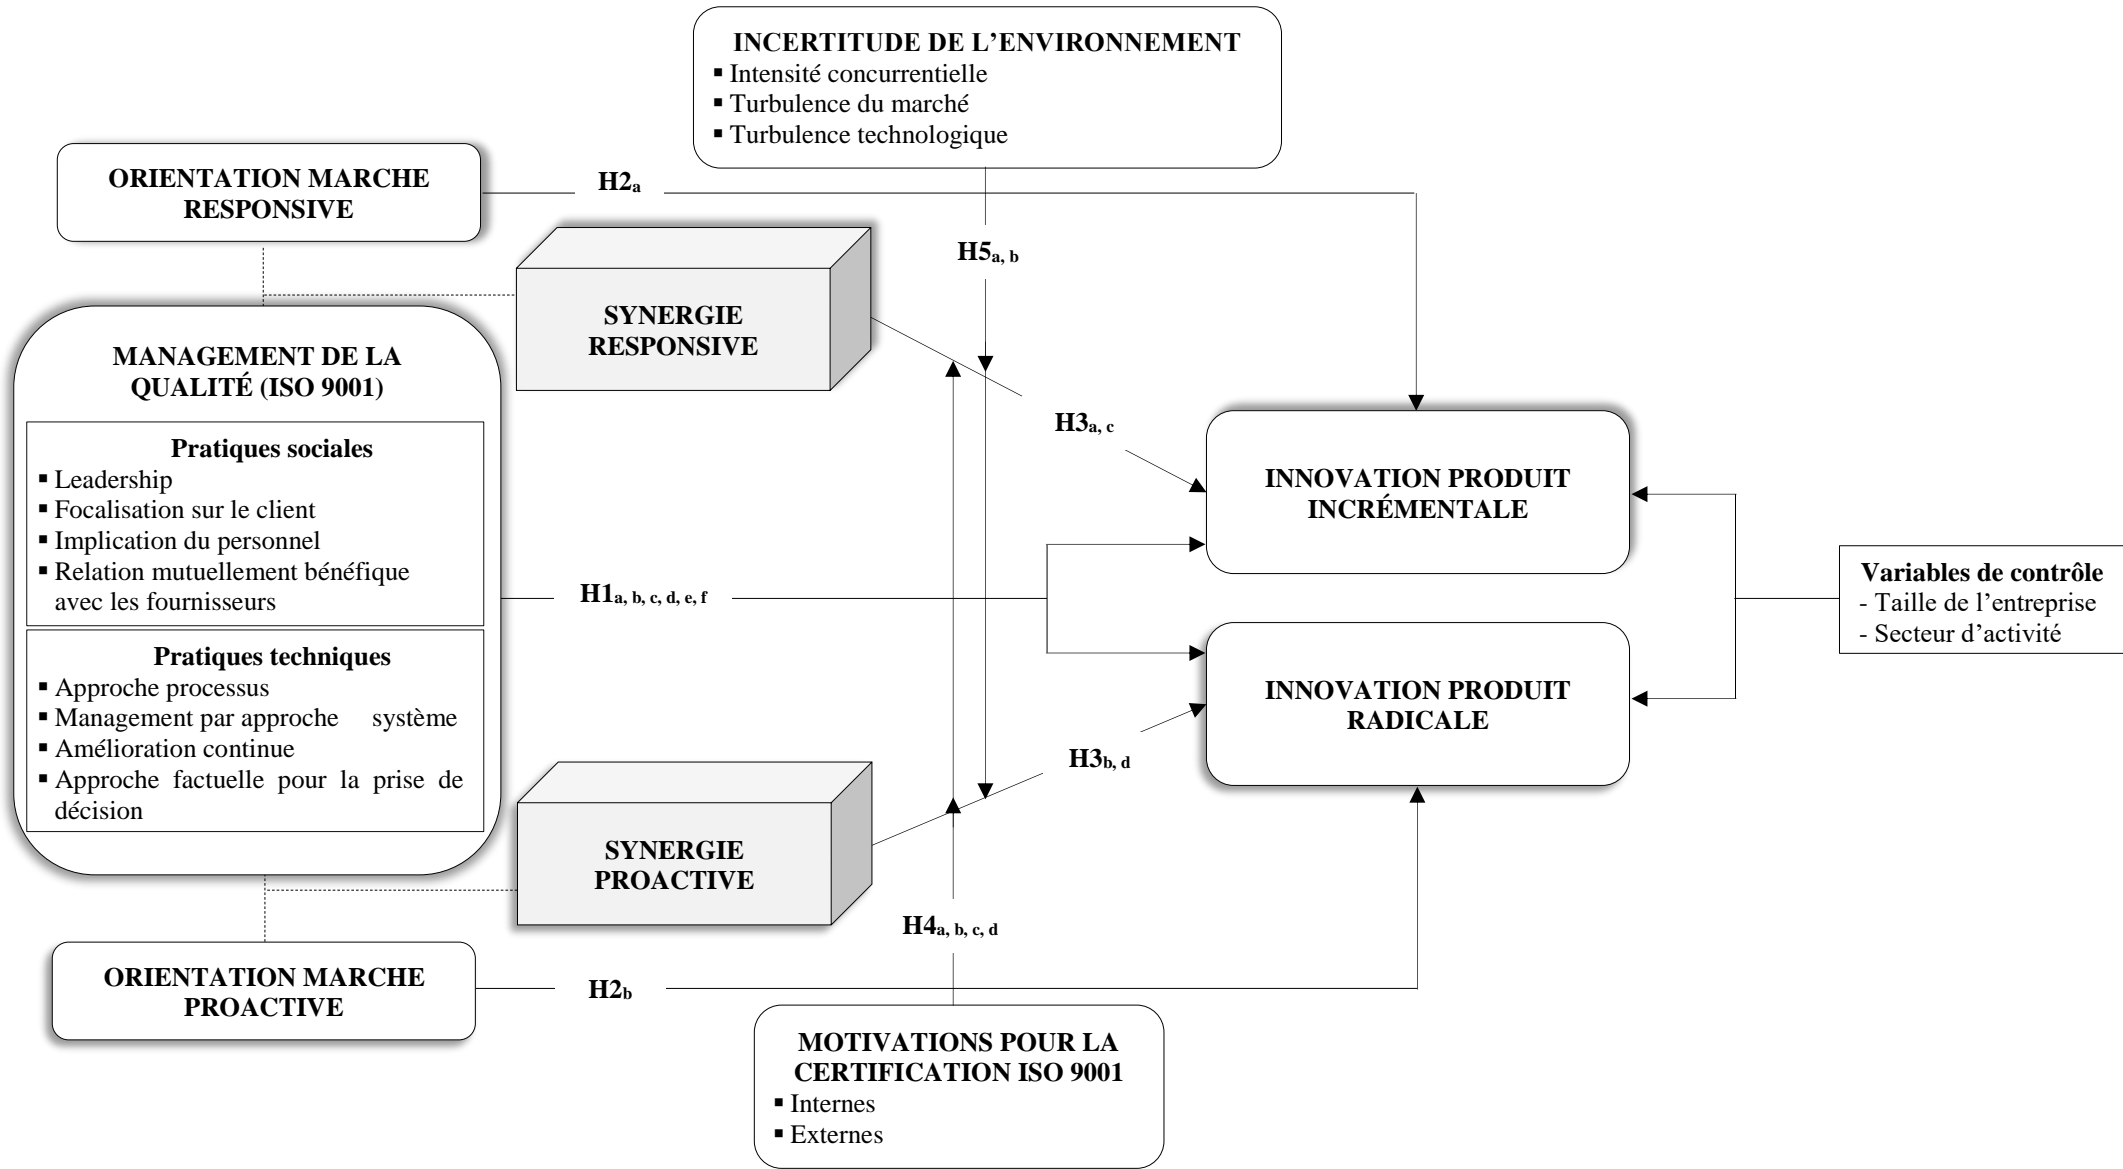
INCERTITUDE DE L'ENVIRONNEMENT
▪ Intensité concurrentielle
▪ Turbulence du marché
▪ Turbulence technologique

ORIENTATION MARCHE RESPONSIVE

$H2_a$

$H5_{a, b}$

SYNERGIE RESPONSIVE

MANAGEMENT DE LA QUALITÉ (ISO 9001)

Pratiques sociales
▪ Leadership
▪ Focalisation sur le client
▪ Implication du personnel
▪ Relation mutuellement bénéfique avec les fournisseurs

Pratiques techniques
▪ Approche processus
▪ Management par approche système
▪ Amélioration continue
▪ Approche factuelle pour la prise de décision

$H3_{a, c}$

INNOVATION PRODUIT INCRÉMENTALE

$H1_{a, b, c, d, e, f}$

Variables de contrôle
- Taille de l'entreprise
- Secteur d'activité

INNOVATION PRODUIT RADICALE

$H3_{b, d}$

SYNERGIE PROACTIVE

$H4_{a, b, c, d}$

ORIENTATION MARCHE PROACTIVE

$H2_b$

MOTIVATIONS POUR LA CERTIFICATION ISO 9001
▪ Internes
▪ Externes